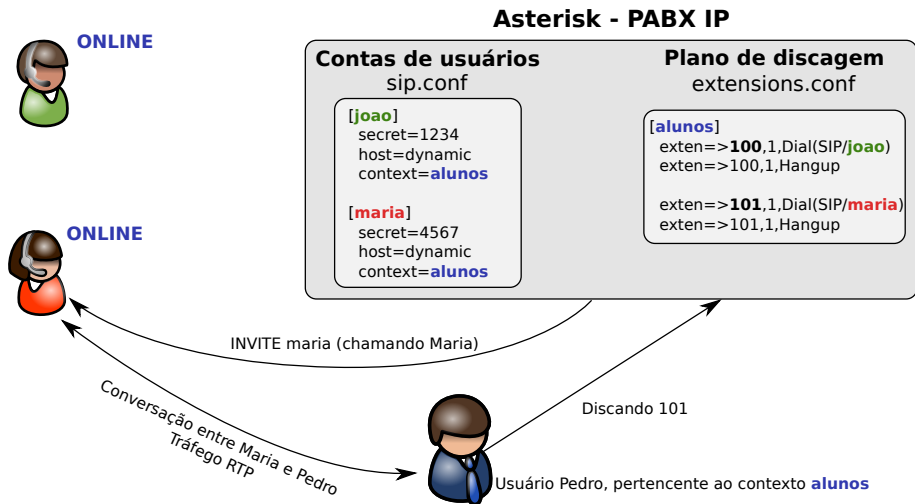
ONLINE

ONLINE

Asterisk - PABX IP

Contas de usuários
sip.conf

[joao]
secret=1234
host=dynamic
context=alunos

[maria]
secret=4567
host=dynamic
context=alunos

Plano de discagem
extensions.conf

[alunos]
exten=>100,1,Dial(SIP/joao)
exten=>100,1,Hangup

exten=>101,1,Dial(SIP/maria)
exten=>101,1,Hangup

INVITE maria (chamando Maria)

Conversação entre Maria e Pedro
Tráfego RTP

Discando 101

Usuário Pedro, pertencente ao contexto alunos